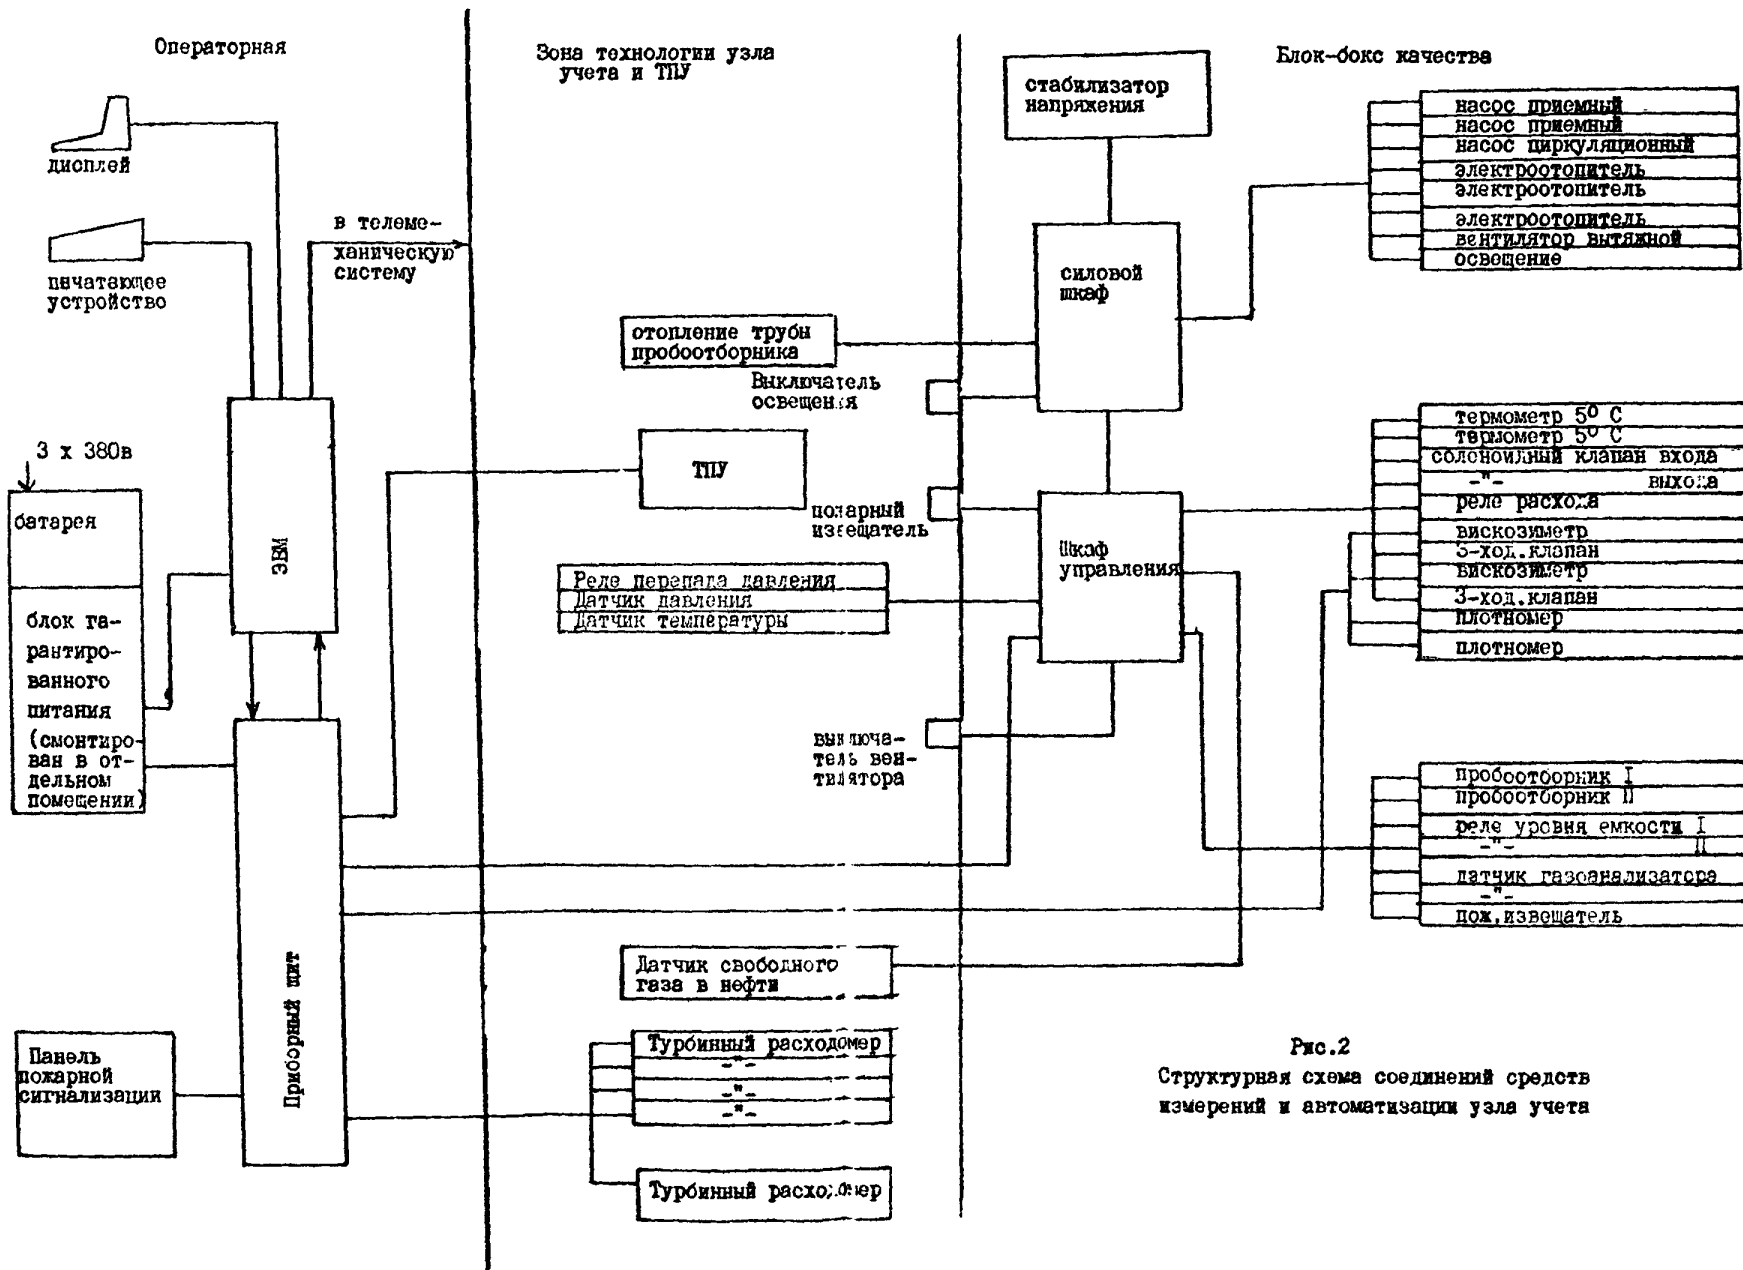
Операторная

Зона технологии узла учета и ТПУ

Блок-бокс качества

дисплей

печатающее устройство

в телемеханическую систему

стабилизатор напряжения

насос приемный
насос приемный
насос циркуляционный
электроотопитель
электроотопитель
электроотопитель
вентилятор вытяжной
освещение

силовой шкаф

отопление трубы пробоотборника

Выключатель освещения

3 х 380в

батарея

ЭВМ

ТПУ

пожарный извещатель

термометр 5° С
термометр 5° С
соленоидный клапан входа
-"- выхода
реле расхода
вискозиметр
3-ход.клапан
вискозиметр
3-ход.клапан
плотномер
плотномер

Шкаф управления

блок гарантированного питания (смонтирован в отдельном помещении)

Реле перепада давления
Датчик давления
Датчик температуры

выключатель вентилятора

пробоотборник I
пробоотборник II
реле уровня емкости I
-"- II
датчик газоанализатора
-"-
пож.извещатель

Приборный щит

Датчик свободного газа в нефти

Панель пожарной сигнализации

Турбинный расходомер
-"-
-"-
-"-

Турбинный расходомер

Рис.2
Структурная схема соединений средств измерений и автоматизации узла учета